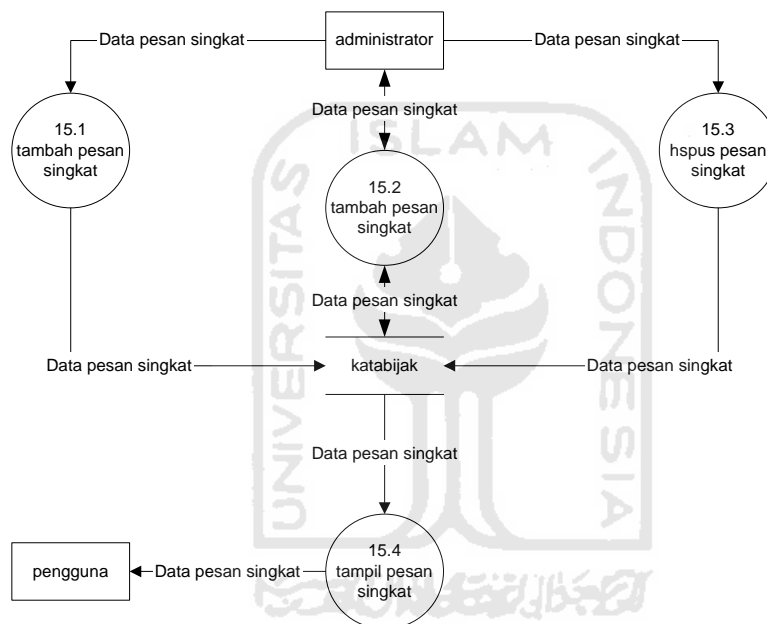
Data pesan singkat

administrator

Data pesan singkat

15.1
tambah pesan singkat

Data pesan singkat

15.3
hspus pesan singkat

ISLAM

15.2
tambah pesan singkat

INDONESIA

UNIVERSITAS

Data pesan singkat

Data pesan singkat

katabijak

Data pesan singkat

Data pesan singkat

pengguna

Data pesan singkat

15.4
tampil pesan singkat